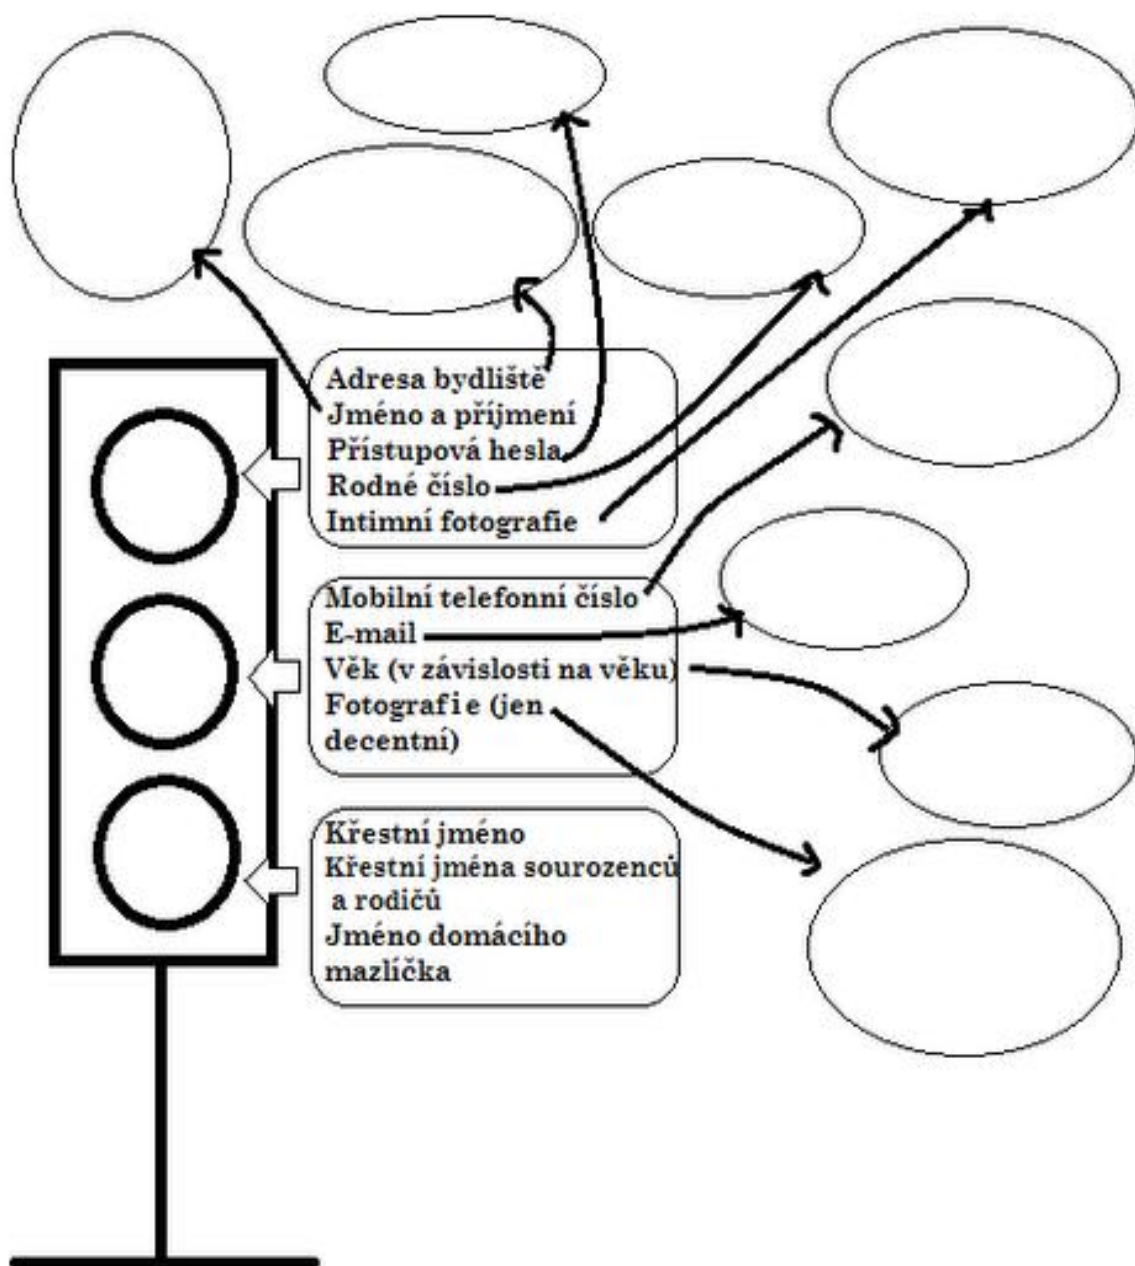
Adresa bydliště
Jméno a příjmení
Přístupová hesla
Rodné číslo
Intimní fotografie

Mobilní telefonní číslo
E-mail
Věk (v závislosti na věku)
Fotografi e (jen decentní)

Křestní jméno
Křestní jména sourozenců a rodičů
Jméno domácího mazlíčka